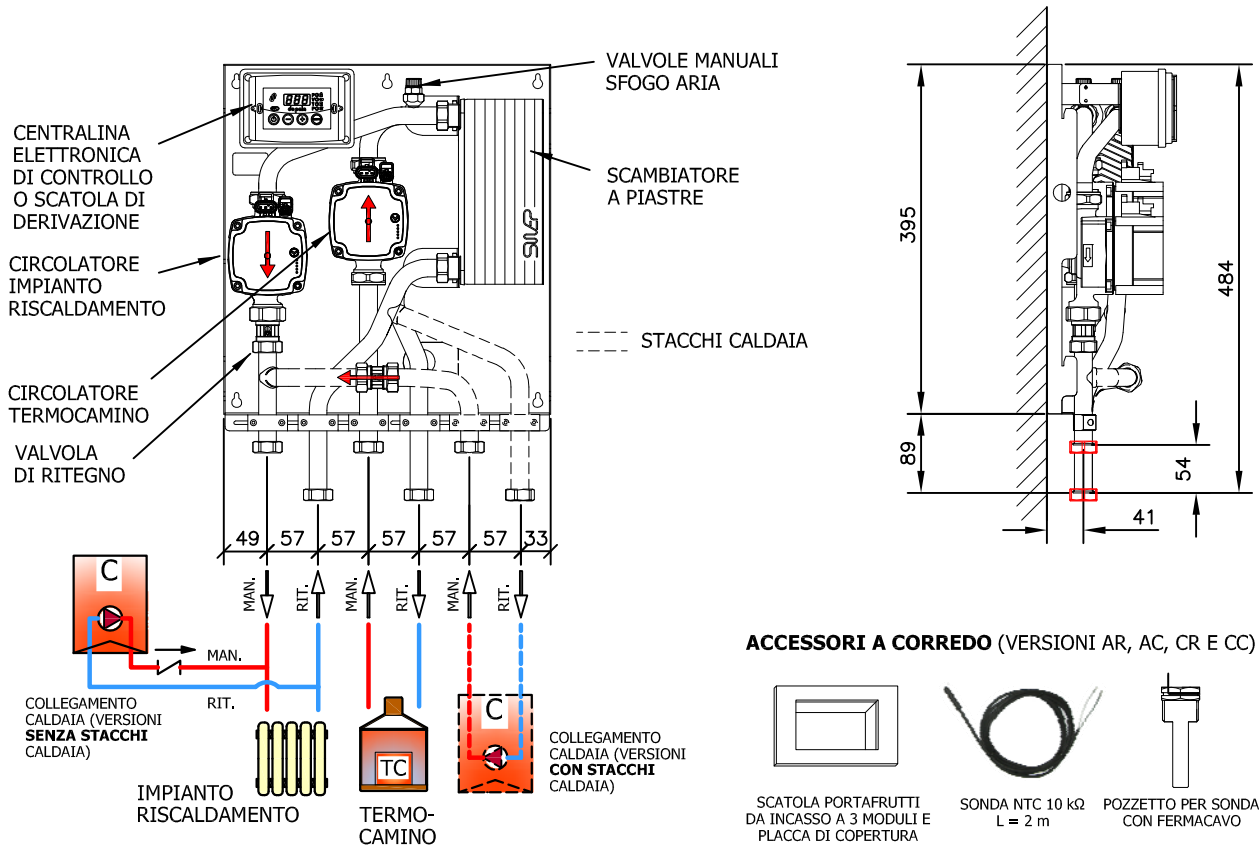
VALVOLE MANUALI SFOGO ARIA

CENTRALINA ELETTRONICA DI CONTROLLO O SCATOLA DI DERIVAZIONE

SCAMBIATORE A PIASTRE

CIRCOLATORE IMPIANTO RISCALDAMENTO

STACCHI CALDAIA

CIRCOLATORE TERMOCAMINO

VALVOLA DI RITEGNO

49 57 57 57 57 57 33

395

484

89

54

41

C

MAN.

RIT.

MAN.

RIT.

MAN.

RIT.

MAN.

RIT.

COLLEGAMENTO CALDAIA (VERSIONI **SENZA STACCHI** CALDAIA)

IMPIANTO RISCALDAMENTO

TC

TERMO-CAMINO

C

COLLEGAMENTO CALDAIA (VERSIONI **CON STACCHI** CALDAIA)

**ACCESSORI A CORREDO** (VERSIONI AR, AC, CR E CC)

SCATOLA PORTAFRUTTI DA INCASSO A 3 MODULI E PLACCA DI COPERTURA

SONDA NTC 10 kΩ L = 2 m

POZZETTO PER SONDA CON FERMACAVO